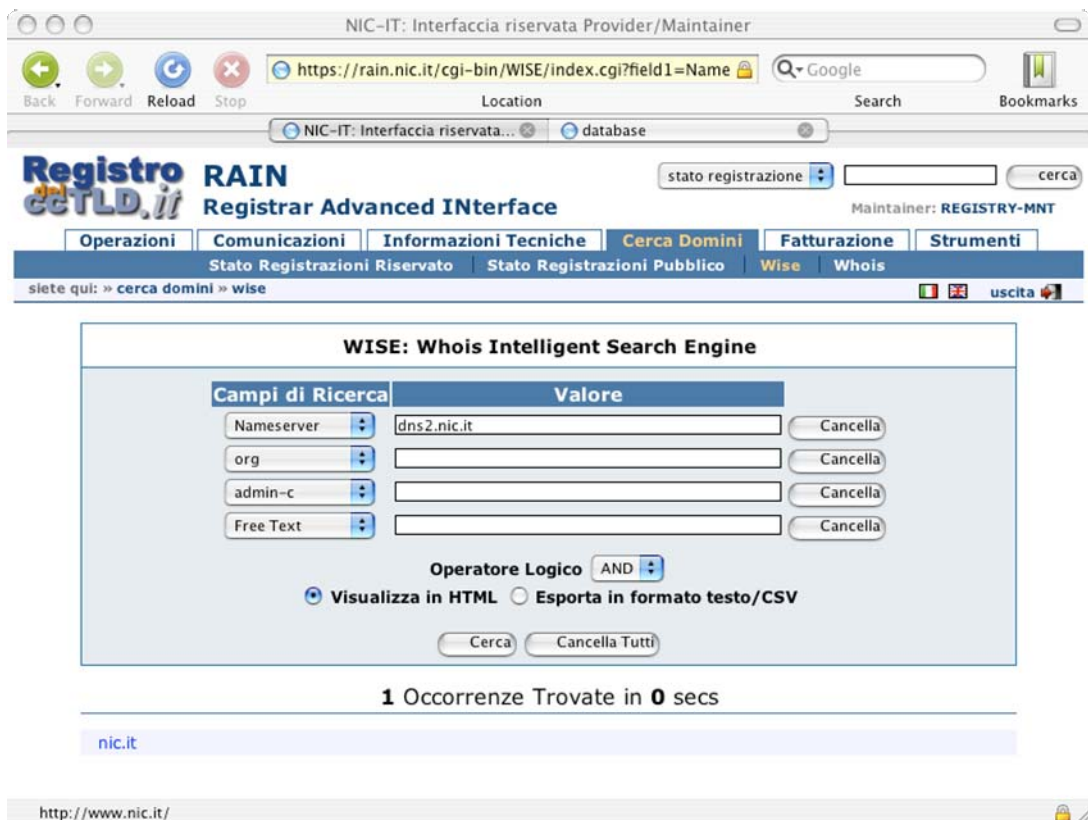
NIC-IT: Interfaccia riservata Provider/Maintainer

Back Forward Reload Stop

https://rain.nic.it/cgi-bin/WISE/index.cgi?field1=Name

Location

Google

Search

Bookmarks

NIC-IT: Interfaccia riservata...

database

Registro del ccTLD.it

RAIN
Registrar Advanced INterface

stato registrazione

cerca

Maintainer: REGISTRY-MNT

Operazioni | Comunicazioni | Informazioni Tecniche | Cerca Domini | Fatturazione | Strumenti

Stato Registrazioni Riservato | Stato Registrazioni Pubblico | Wise | Whois

siete qui: » cerca domini » wise

uscita

WISE: Whois Intelligent Search Engine

| Campi di Ricerca | Valore | |
|---|---|---|
| Nameserver | dns2.nic.it | Cancella |
| org | | Cancella |
| admin-c | | Cancella |
| Free Text | | Cancella |

Operatore Logico AND

Visualizza in HTML   Esporta in formato testo/CSV

Cerca   Cancella Tutti

1 Occorrenze Trovate in 0 secs

nic.it

http://www.nic.it/